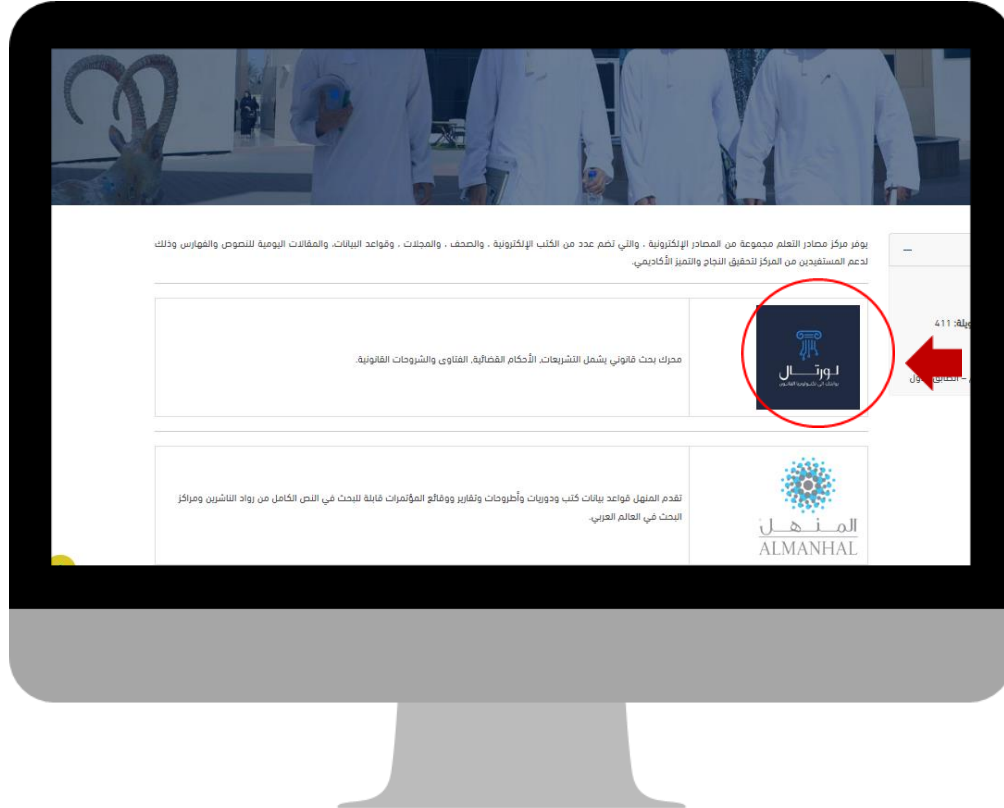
يوفر مركز مصادر التعلم مجموعة من المصادر الإلكترونية ، والتي تضم عدد من الكتب الإلكترونية ، والصحف ، والمجلات ، وقواعد البيانات، والمقالات اليومية للنصوص والفهارس وذلك لدعم المستفيدين من المركز لتحقيق النجاح والتميز الأكاديمي.

–

ويلة: 411

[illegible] ول

لورتال
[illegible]

محرك بحث قانوني يشمل التشريعات، الأحكام القضائية، الفتاوى والشروحات القانونية.

المنهل
ALMANHAL

تقدم المنهل قواعد بيانات كتب ودوريات وأطروحات وتقارير ووقائع المؤتمرات قابلة للبحث في النص الكامل من رواد الناشرين ومراكز البحث في العالم العربي.